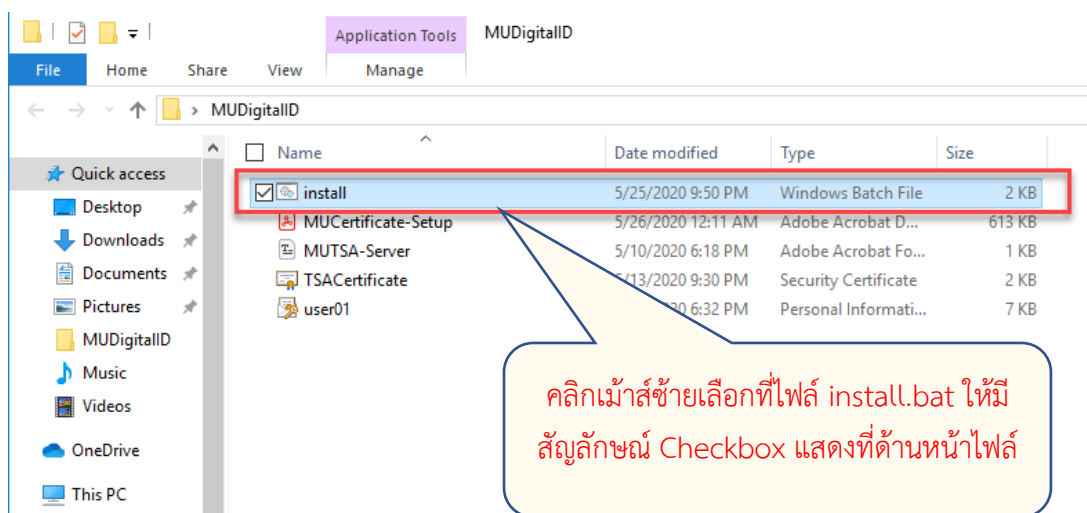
Application Tools MUDigitalID

File Home Share View Manage

MUDigitalID

| Name | Date modified | Type | Size |
|---|---|---|---|
| install | 5/25/2020 9:50 PM | Windows Batch File | 2 KB |
| MUCertificate-Setup | 5/26/2020 12:11 AM | Adobe Acrobat D... | 613 KB |
| MUTSA-Server | 5/10/2020 6:18 PM | Adobe Acrobat Fo... | 1 KB |
| TSACertificate | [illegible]/13/2020 9:30 PM | Security Certificate | 2 KB |
| user01 | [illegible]20 6:32 PM | Personal Informati... | 7 KB |

Quick access
Desktop
Downloads
Documents
Pictures
MUDigitalID
Music
Videos
OneDrive
This PC

คลิกเม้าส์ซ้ายเลือกที่ไฟล์ install.bat ให้มีสัญลักษณ์ Checkbox แสดงที่ด้านหน้าไฟล์